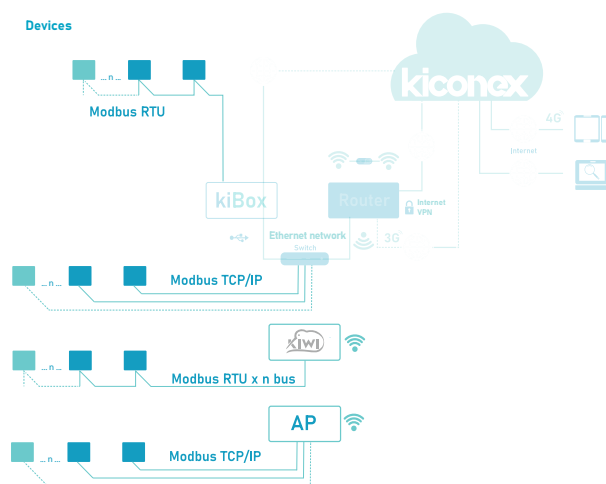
Devices

... n ...

Modbus RTU

kiconex

4G

Internet

kiBox

Router

Internet VPN

Ethernet network

Switch

3G

... n ...

Modbus TCP/IP

XIWI

... n ...

Modbus RTU x n bus

AP

... n ...

Modbus TCP/IP